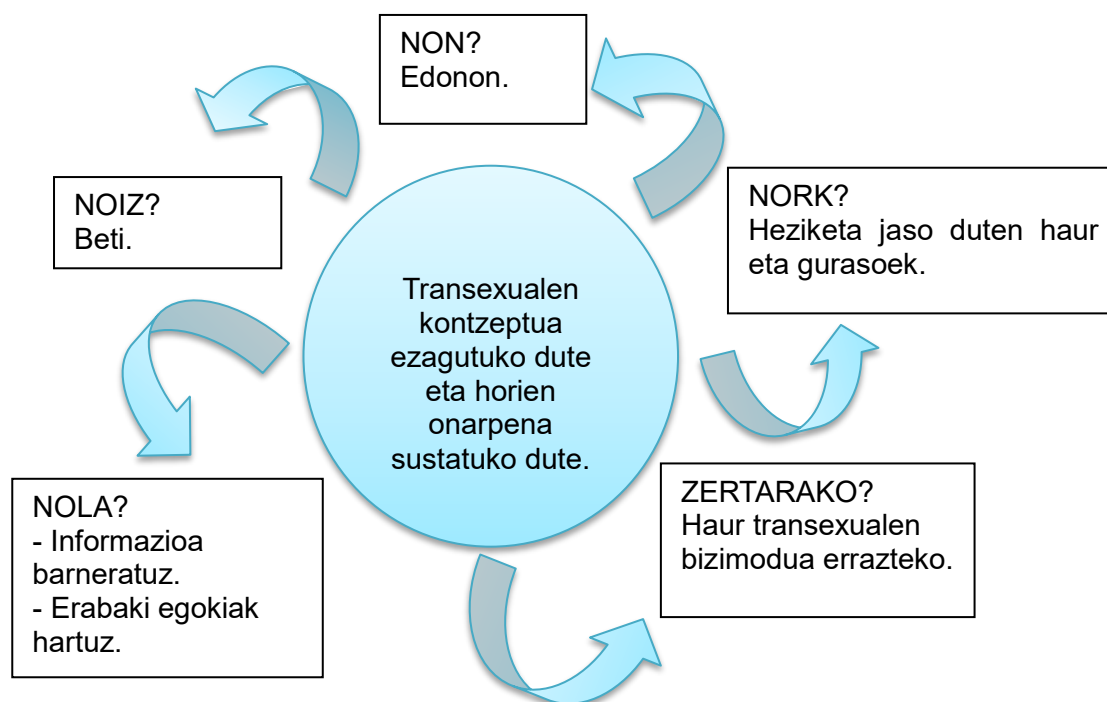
Transexualen kontzeptua ezagutuko dute eta horien onarpena sustatuko dute.

NON?
Edonon.

NORK?
Heziketa jaso duten haur eta gurasoek.

ZERTARAKO?
Haur transexualen bizimodua errazteko.

NOLA?
- Informazioa barneratuz.
- Erabaki egokiak hartuz.

NOIZ?
Beti.